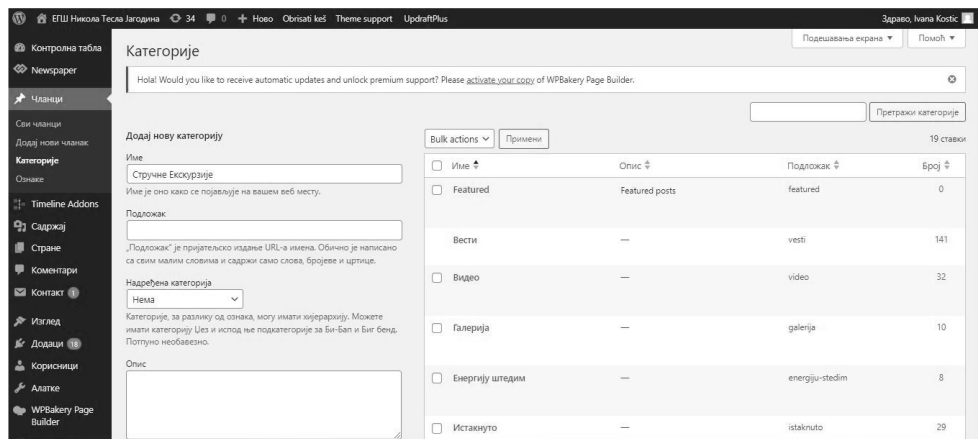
ЕГШ Никола Тесла Јагодина 34 0 + Ново Obrisati keš Theme support UpdraftPlus Здраво, Ivana Kostic

Контролна табла
Newspaper
Чланци
Сви чланци
Додај нови чланак
Категорије
Ознаке
Timeline Addons
Садржај
Стране
Коментари
Контакт 1
Изглед
Додаци 18
Корисници
Алатке
WPBakery Page Builder

Категорије

Подешавања екрана ▾ Помоћ ▾

Hola! Would you like to receive automatic updates and unlock premium support? Please activate your copy of WPBakery Page Builder.

Претражи категорије

Додај нову категорију

Име
Стручне Екскурзије
Име је оно како се појављује на вашем веб месту.

Подложак

„Подложак" је пријатељско издање URL-а имена. Обично је написано са свим малим словима и садржи само слова, бројеве и цртице.

Надређена категорија
Нема
Категорије, за разлику од ознака, могу имати хијерархију. Можете имати категорију Џез и испод ње подкатегорије за Би-Бап и Биг бенд. Потпуно необавезно.

Опис

Bulk actions Примени

19 ставки

| Име | Опис | Подложак | Број |
|---|---|---|---|
| Featured | Featured posts | featured | 0 |
| Вести | — | vesti | 141 |
| Видео | — | video | 32 |
| Галерија | — | galerija | 10 |
| Енергију штедим | — | energiju-stedim | 8 |
| Истакнуто | — | istaknuto | 29 |